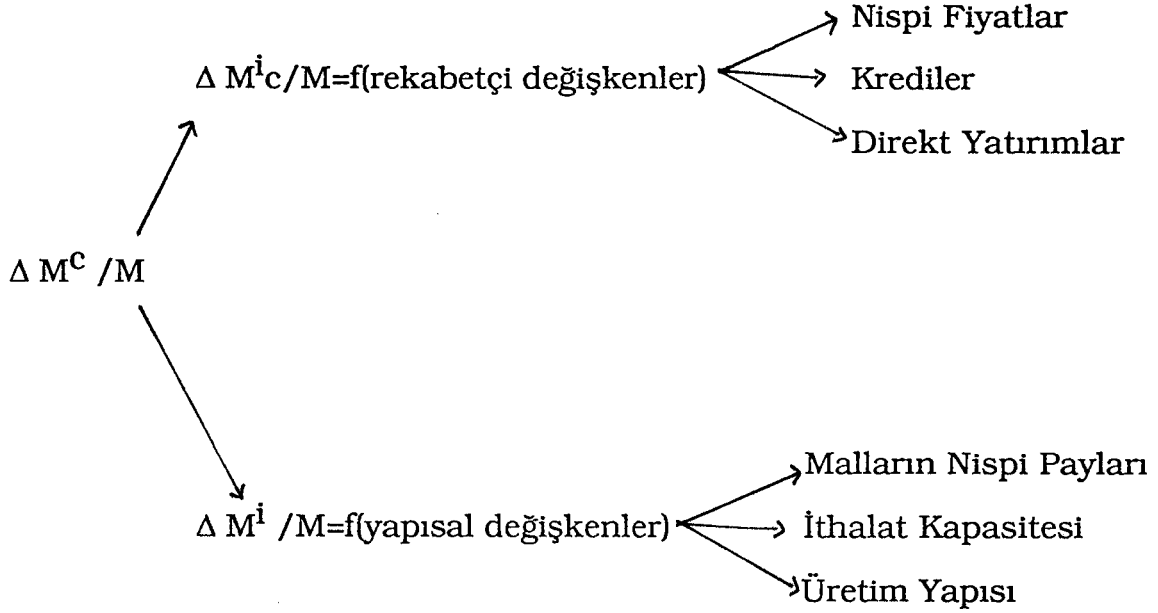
$\Delta M^{i}c/M$=f(rekabetçi değişkenler)

Nispi Fiyatlar

Krediler

Direkt Yatırımlar

$\Delta M^{c}/M$

$\Delta M^{i}/M$=f(yapısal değişkenler)

Malların Nispi Payları

İthalat Kapasitesi

Üretim Yapısı